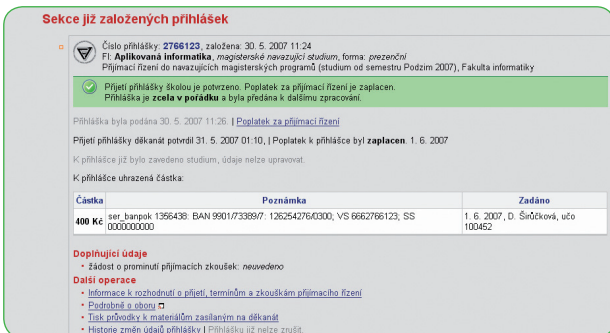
Sekce již založených přihlášek

Číslo přihlášky: 2766123, založena: 30. 5. 2007 11:24
FI: Aplikovaná informatika, magisterské navazující studium, forma: prezenční
Přijímací řízení do navazujících magisterských programů (studium od semestru Podzim 2007), Fakulta informatiky

Přijetí přihlášky školou je potvrzeno. Poplatek za přijímací řízení je zaplacen.
Přihláška je zcela v pořádku a byla předána k dalšímu zpracování.

Přihláška byla podána 30. 5. 2007 11:26. | Poplatek za přijímací řízení

Přijetí přihlášky děkanát potvrdil 31. 5. 2007 01:10, | Poplatek k přihlášce byl zaplacen. 1. 6. 2007

K přihlášce již bylo zavedeno studium, údaje nelze upravovat.

K přihlášce uhrazená částka:

| Částka | Poznámka | Zadáno |
|---|---|---|
| 400 Kč | ser_banpok 1356438: BAN 9901/73389/7: 126254276/0300; VS 6662766123; SS 0000000000 | 1. 6. 2007, D. Širůčková, učo 100452 |

Doplňující údaje
• žádost o prominutí přijímacích zkoušek: neuvedeno

Další operace
• Informace k rozhodnutí o přijetí, termínům a zkouškám přijímacího řízení
• Podrobně o oboru
• Tisk průvodky k materiálům zasílaným na děkanát
• Historie změn údajů přihlášky | Přihlášku již nelze zrušit.